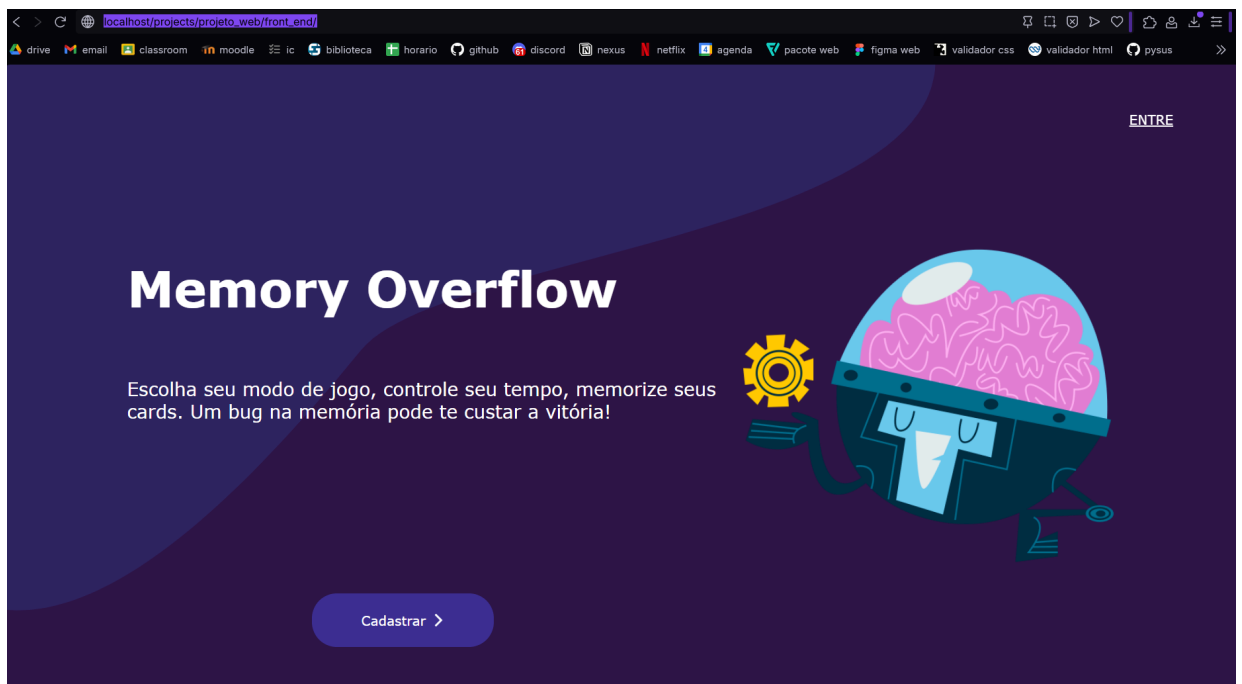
localhost/projects/projeto_web/front_end/

drive email classroom moodle ic biblioteca horario github 61 discord nexus netflix agenda pacote web figma web validador css validador html pysus

ENTRE

Memory Overflow

Escolha seu modo de jogo, controle seu tempo, memorize seus cards. Um bug na memória pode te custar a vitória!

Cadastrar